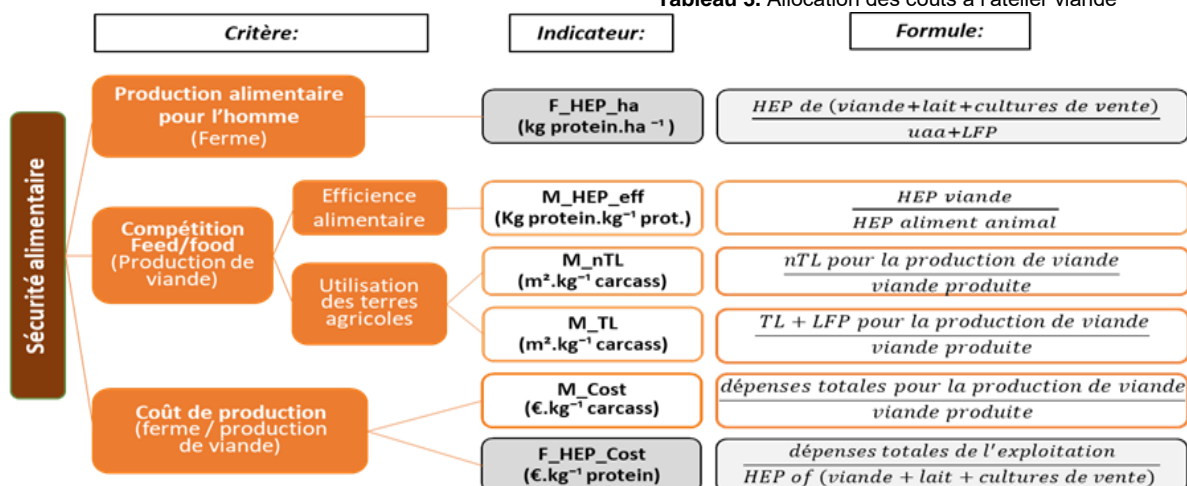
Tableau 5. Allocation des coûts à l'atelier viande

Critère:

Indicateur:

Formule:

Sécurité alimentaire

Production alimentaire pour l'homme (Ferme)

F_HEP_ha (kg protein.ha $^{-1}$)

$\frac{HEP\ de\ (viande + lait + cultures\ de\ vente)}{uaa + LFP}$

Compétition Feed/food (Production de viande)

Efficience alimentaire

M_HEP_eff (Kg protein.kg$^{-1}$ prot.)

$\frac{HEP\ viande}{HEP\ aliment\ animal}$

Utilisation des terres agricoles

M_nTL (m².kg$^{-1}$ carcass)

$\frac{nTL\ pour\ la\ production\ de\ viande}{viande\ produite}$

M_TL (m².kg$^{-1}$ carcass)

$\frac{TL + LFP\ pour\ la\ production\ de\ viande}{viande\ produite}$

Coût de production (ferme / production de viande)

M_Cost (€.kg$^{-1}$ carcass)

$\frac{dépenses\ totales\ pour\ la\ production\ de\ viande}{viande\ produite}$

F_HEP_Cost (€.kg$^{-1}$ protein)

$\frac{dépenses\ totales\ de\ l'exploitation}{HEP\ of\ (viande + lait + cultures\ de\ vente)}$